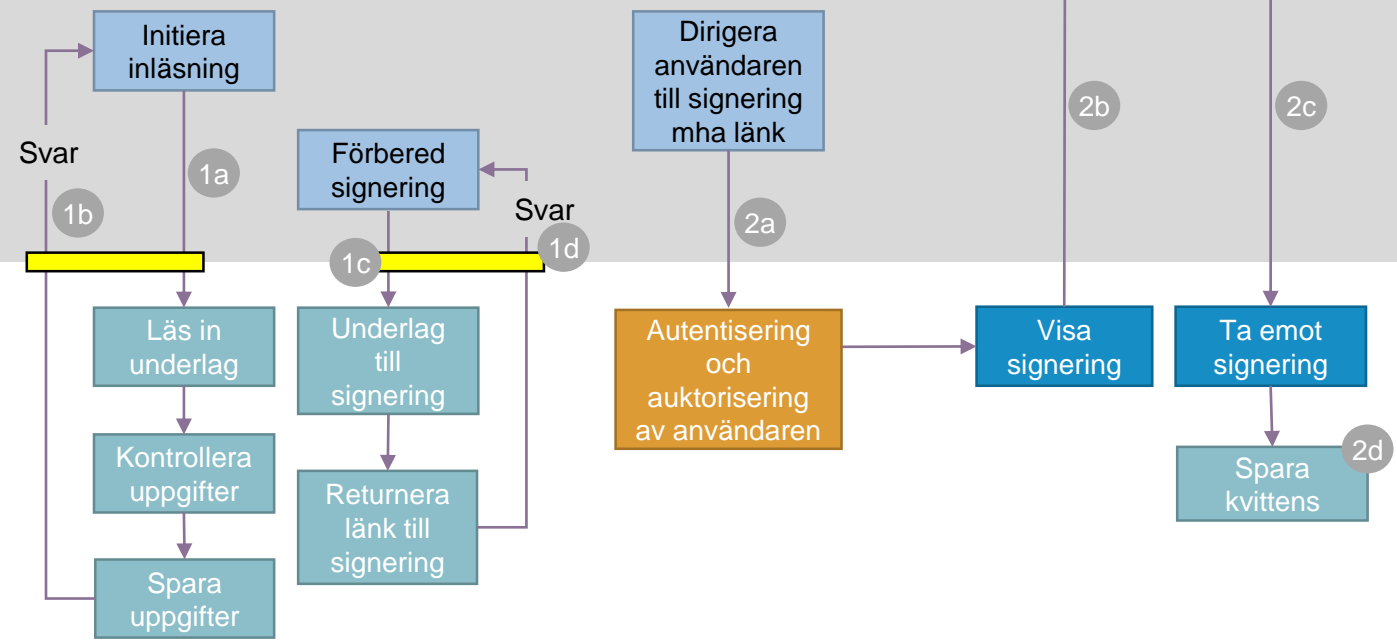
Initiera inläsning

Svar

1a

1b

Läs in underlag

Kontrollera uppgifter

Spara uppgifter

Förbered signering

Svar

1c

1d

Underlag till signering

Returnera länk till signering

Dirigera användaren till signering mha länk

2a

Autentisering och auktorisering av användaren

2b

Visa signering

2c

Ta emot signering

2d

Spara kvittens